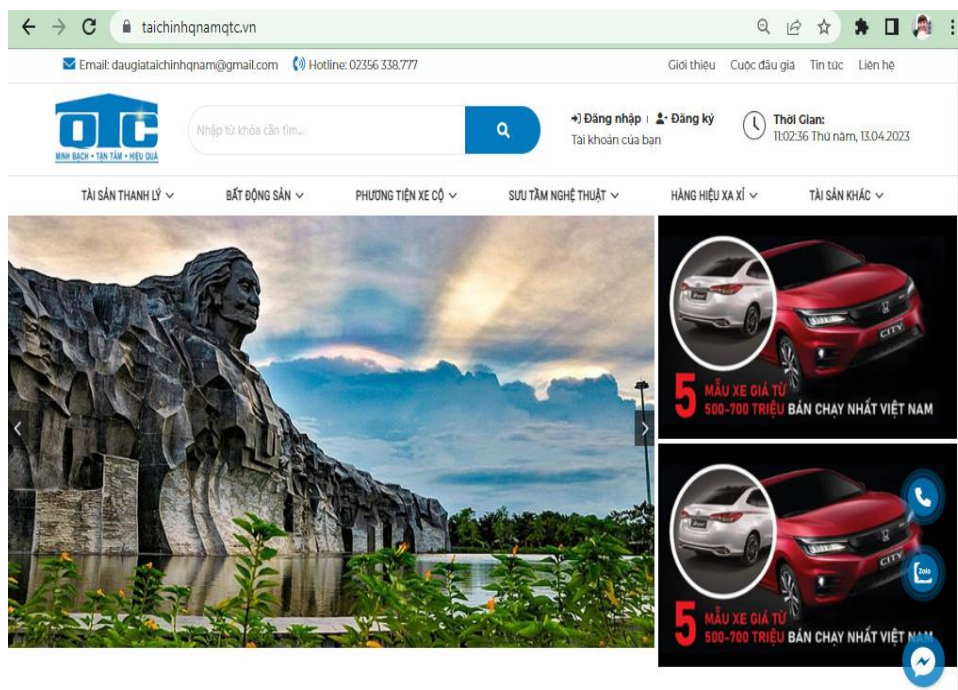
taichinhqnamqtc.vn

Email: daugiataichinhqnam@gmail.com Hotline: 02356 338.777

Giới thiệu Cuộc đấu giá Tin tức Liên hệ

QTC
MINH BẠCH • TẬN TÂM • HIỆU QUẢ

Nhập từ khóa cần tìm...

Đăng nhập | Đăng ký
Tài khoản của bạn

Thời Gian:
11:02:36 Thứ năm, 13.04.2023

TÀI SẢN THANH LÝ BẤT ĐỘNG SẢN PHƯƠNG TIỆN XE CỘ SƯU TẦM NGHỆ THUẬT HÀNG HIỆU XA XỈ TÀI SẢN KHÁC

CITY
5 MẪU XE GIÁ TỪ 500-700 TRIỆU BÁN CHẠY NHẤT VIỆT NAM

CITY
5 MẪU XE GIÁ TỪ 500-700 TRIỆU BÁN CHẠY NHẤT VIỆT NAM

Zalo